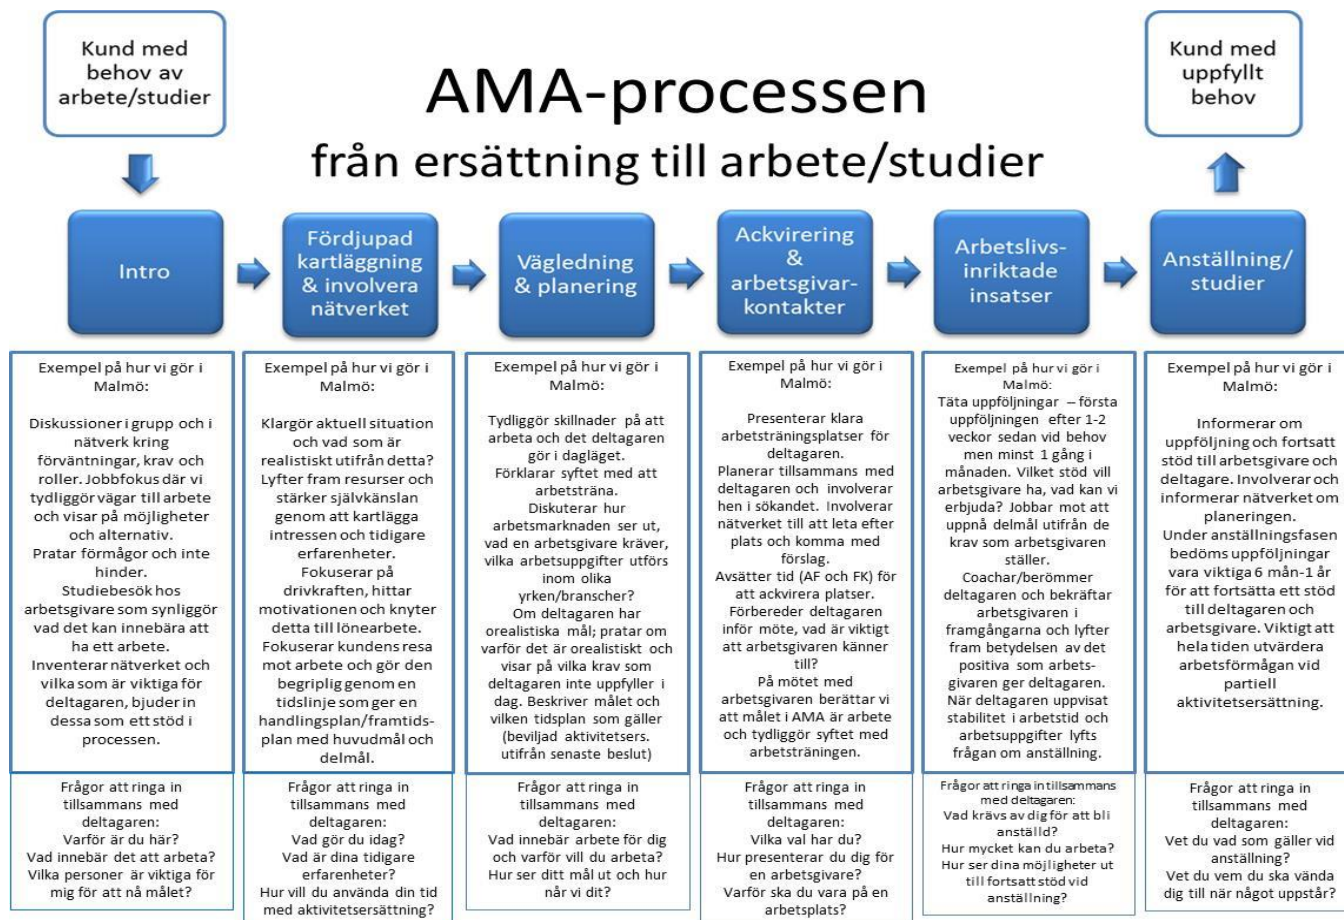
Kund med behov av arbete/studier

AMA-processen

från ersättning till arbete/studier

Kund med uppfyllt behov

Intro

Fördjupad kartläggning & involvera nätverket

Vägledning & planering

Ackvirering & arbetsgivarkontakter

Arbetslivsinriktade insatser

Anställning/ studier

Exempel på hur vi gör i Malmö:

Diskussioner i grupp och i nätverk kring förväntningar, krav och roller. Jobbfokus där vi tydliggör vägar till arbete och visar på möjligheter och alternativ.
Pratar förmågor och inte hinder.
Studiebesök hos arbetsgivare som synliggör vad det kan innebära att ha ett arbete.
Inventerar nätverket och vilka som är viktiga för deltagaren, bjuder in dessa som ett stöd i processen.

Frågor att ringa in tillsammans med deltagaren:
Varför är du här?
Vad innebär det att arbeta?
Vilka personer är viktiga för mig för att nå målet?

Exempel på hur vi gör i Malmö:

Klargör aktuell situation och vad som är realistiskt utifrån detta? Lyfter fram resurser och stärker självkänslan genom att kartlägga intressen och tidigare erfarenheter.
Fokuserar på drivkraften, hittar motivationen och knyter detta till lönearbete.
Fokuserar kundens resa mot arbete och gör den begriplig genom en tidslinje som ger en handlingsplan/framtidsplan med huvudmål och delmål.

Frågor att ringa in tillsammans med deltagaren:
Vad gör du idag?
Vad är dina tidigare erfarenheter?
Hur vill du använda din tid med aktivitetsersättning?

Exempel på hur vi gör i Malmö:

Tydliggör skillnader på att arbeta och det deltagaren gör i dagläget.
Förklarar syftet med att arbetsträna.
Diskuterar hur arbetsmarknaden ser ut, vad en arbetsgivare kräver, vilka arbetsuppgifter utförs inom olika yrken/branscher?
Om deltagaren har orealistiska mål; pratar om varför det är orealistiskt och visar på vilka krav som deltagaren inte uppfyller i dag. Beskriver målet och vilken tidsplan som gäller (beviljad aktivitetsers. utifrån senaste beslut)

Frågor att ringa in tillsammans med deltagaren:
Vad innebär arbete för dig och varför vill du arbeta?
Hur ser ditt mål ut och hur når vi dit?

Exempel på hur vi gör i Malmö:

Presenterar klara arbetsträningsplatser för deltagaren.
Planerar tillsammans med deltagaren och involverar hen i sökandet. Involverar nätverket till att leta efter plats och komma med förslag.
Avsätter tid (AF och FK) för att ackvirera platser.
Förbereder deltagaren inför möte, vad är viktigt att arbetsgivaren känner till?
På mötet med arbetsgivaren berättar vi att målet i AMA är arbete och tydliggör syftet med arbetsträningen.

Frågor att ringa in tillsammans med deltagaren:
Vilka val har du?
Hur presenterar du dig för en arbetsgivare?
Varför ska du vara på en arbetsplats?

Exempel på hur vi gör i Malmö:
Täta uppföljningar – första uppföljningen efter 1-2 veckor sedan vid behov men minst 1 gång i månaden. Vilket stöd vill arbetsgivare ha, vad kan vi erbjuda? Jobbar mot att uppnå delmål utifrån de krav som arbetsgivaren ställer.
Coachar/berömmer deltagaren och bekräftar arbetsgivaren i framgångarna och lyfter fram betydelsen av det positiva som arbetsgivaren ger deltagaren.
När deltagaren uppvisat stabilitet i arbetstid och arbetsuppgifter lyfts frågan om anställning.

Frågor att ringa in tillsammans med deltagaren:
Vad krävs av dig för att bli anställd?
Hur mycket kan du arbeta?
Hur ser dina möjligheter ut till fortsatt stöd vid anställning?

Exempel på hur vi gör i Malmö:

Informerar om uppföljning och fortsatt stöd till arbetsgivare och deltagare. Involverar och informerar nätverket om planeringen.
Under anställningsfasen bedöms uppföljningar vara viktiga 6 mån-1 år för att fortsätta ett stöd till deltagaren och arbetsgivare. Viktigt att hela tiden utvärdera arbetsförmågan vid partiell aktivitetsersättning.

Frågor att ringa in tillsammans med deltagaren:
Vet du vad som gäller vid anställning?
Vet du vem du ska vända dig till när något uppstår?